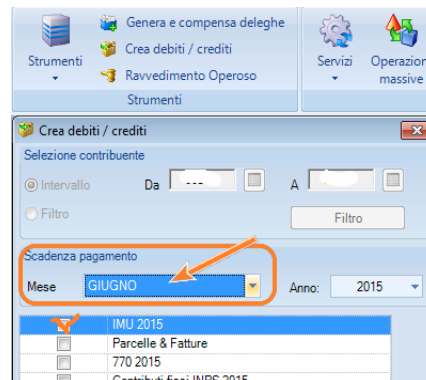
Strumenti
Genera e compensa deleghe
Crea debiti / crediti
Ravvedimento Operoso
Strumenti
Servizi
Operazioni massive

Crea debiti / crediti
Selezione contribuente
Intervallo
Da
A
Filtro
Filtro

Scadenza pagamento
Mese
GIUGNO
Anno:
2015

IMU 2015
Parcelle & Fatture
770 2015
Contributi fissi INPS 2015